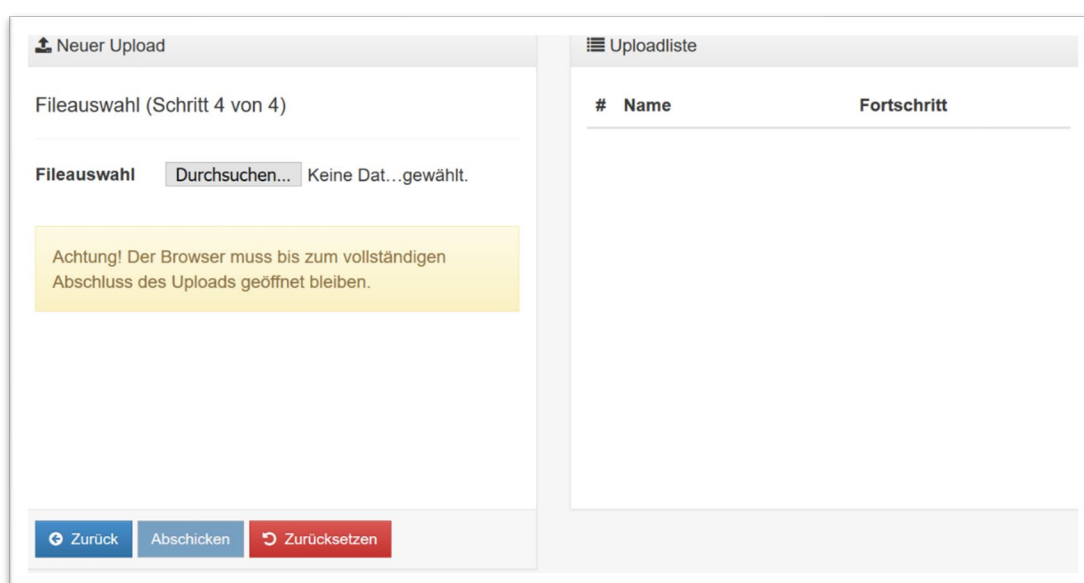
Neuer Upload

Fileauswahl (Schritt 4 von 4)

Fileauswahl Durchsuchen... Keine Dat…gewählt.

Achtung! Der Browser muss bis zum vollständigen Abschluss des Uploads geöffnet bleiben.

Zurück Abschicken Zurücksetzen

Uploadliste

| # | Name | Fortschritt |
|---|---|---|